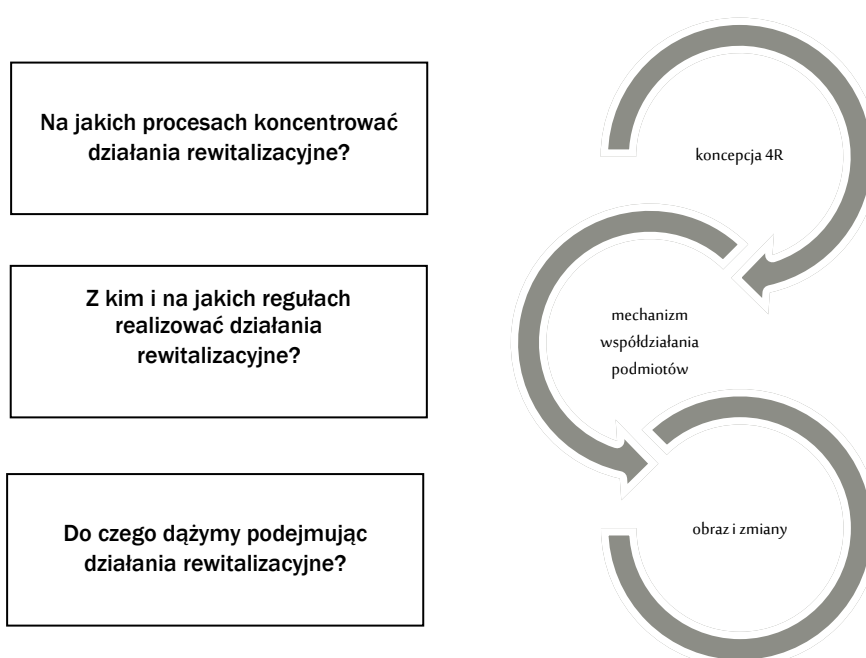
Na jakich procesach koncentrować działania rewitalizacyjne?

Z kim i na jakich regułach realizować działania rewitalizacyjne?

Do czego dążymy podejmując działania rewitalizacyjne?

koncepcja 4R

mechanizm współdziałania podmiotów

obraz i zmiany